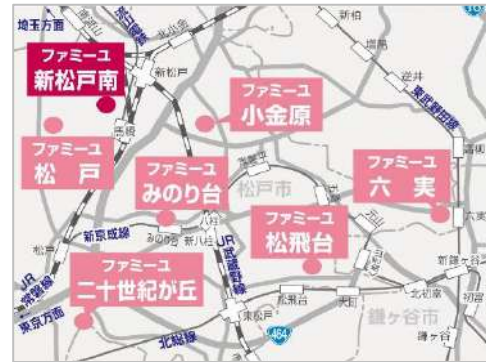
埼玉方面
ファミーユ
新松戸南
新松戸
ファミーユ
小金原
ファミーユ
松戸
ファミーユ
みのり台
松戸市
ファミーユ
六実
ファミーユ
松飛台
新京成線
JR武蔵野線
JR常磐線
ファミーユ
二十世紀が丘
東京方面
北総線
新柏
増尾
逆井
東武野田線
六実
鎌ヶ谷市
北初富
新鎌ヶ谷
初富
鎌ヶ谷
松戸
みのり台
八柱
新八柱
東松戸
松飛台
大町
元山
北小金
馬橋
464